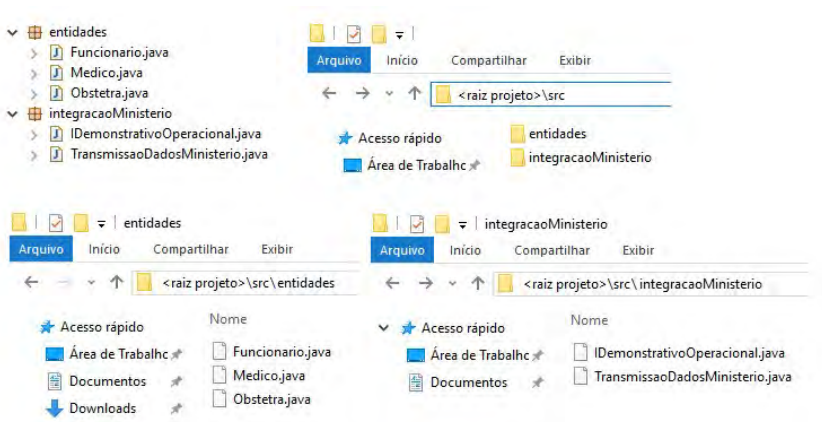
entidades
Funcionario.java
Medico.java
Obstetra.java
integracaoMinisterio
IDemonstrativoOperacional.java
TransmissaoDadosMinisterio.java

Arquivo Início Compartilhar Exibir
<raiz projeto>\src
Acesso rápido
Área de Trabalhc
entidades
integracaoMinisterio

entidades
Arquivo Início Compartilhar Exibir
<raiz projeto>\src\entidades
Acesso rápido
Área de Trabalhc
Documentos
Downloads
Nome
Funcionario.java
Medico.java
Obstetra.java

integracaoMinisterio
Arquivo Início Compartilhar Exibir
<raiz projeto>\src\integracaoMinisterio
Acesso rápido
Área de Trabalhc
Documentos
Nome
IDemonstrativoOperacional.java
TransmissaoDadosMinisterio.java